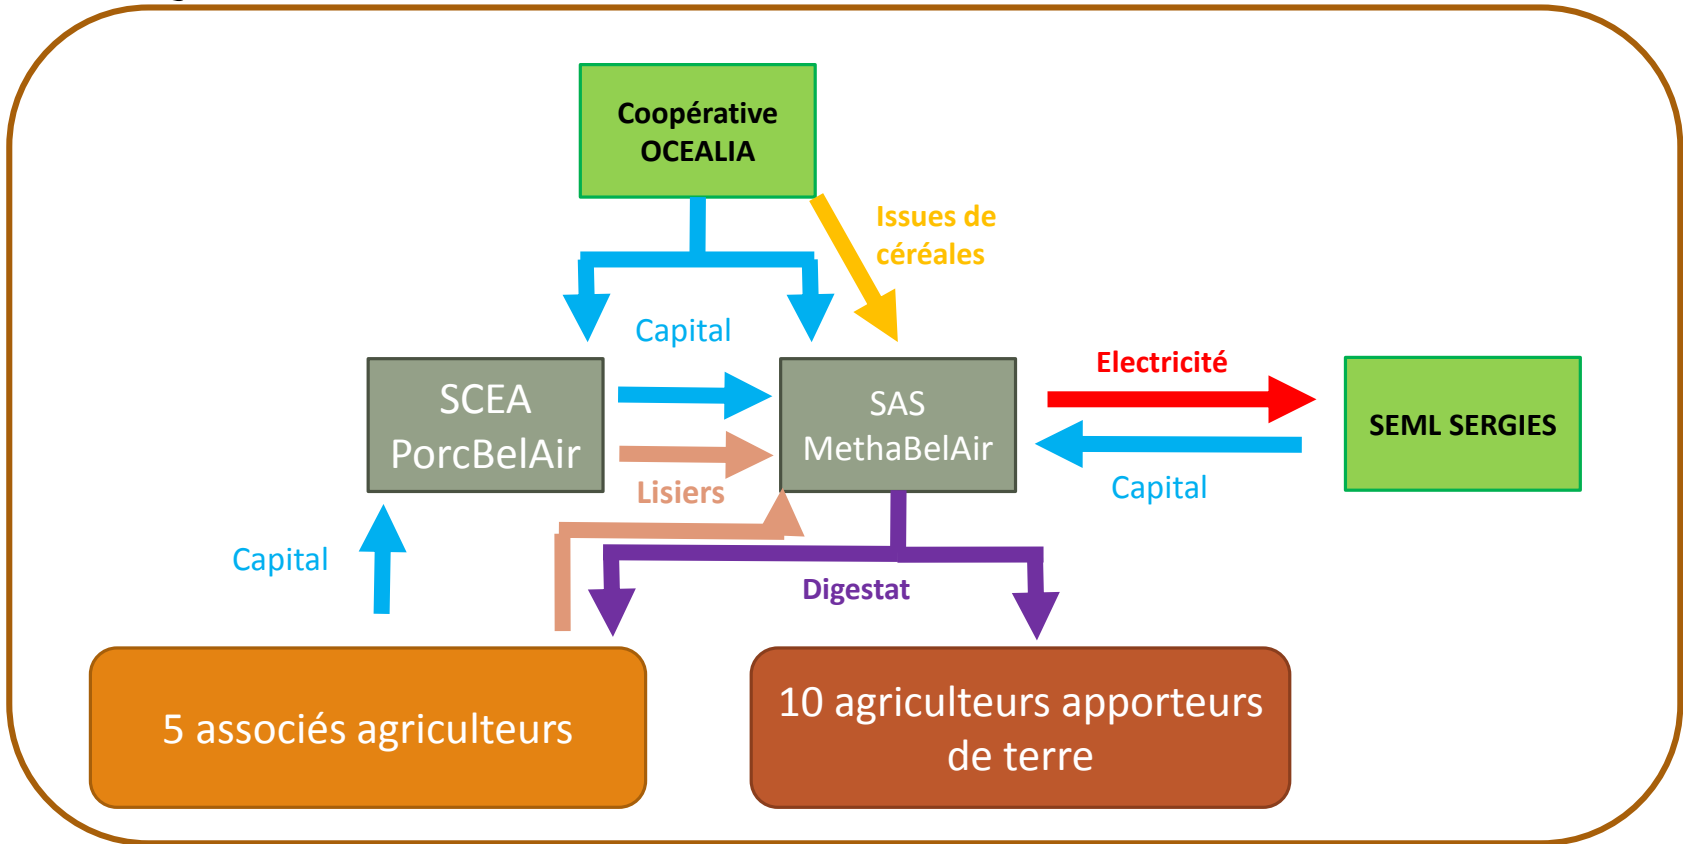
Coopérative OCEALIA

Issues de céréales

Capital

SCEA PorcBelAir

SAS MethaBelAir

Electricité

SEML SERGIES

Lisiers

Capital

Capital

Digestat

5 associés agriculteurs

10 agriculteurs apporteurs de terre